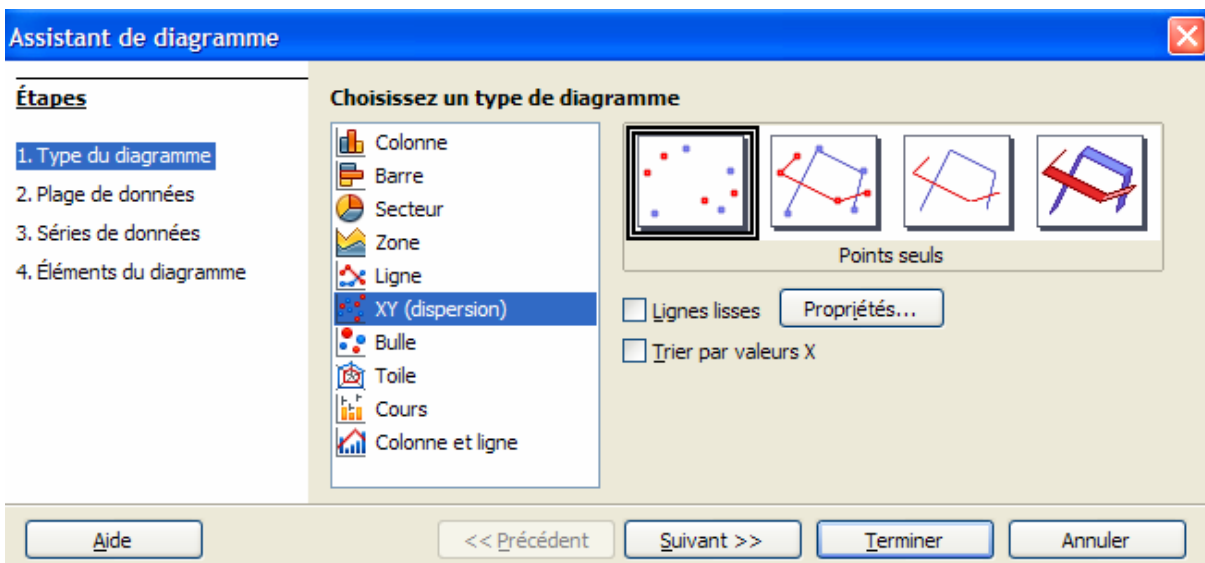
Assistant de diagramme

Étapes

1. Type du diagramme
2. Plage de données
3. Séries de données
4. Éléments du diagramme

Choisissez un type de diagramme

Colonne
Barre
Secteur
Zone
Ligne
XY (dispersion)
Bulle
Toile
Cours
Colonne et ligne

Points seuls

Lignes lisses
Propriétés...
Trier par valeurs X

Aide
<< Précédent
Suivant >>
Terminer
Annuler